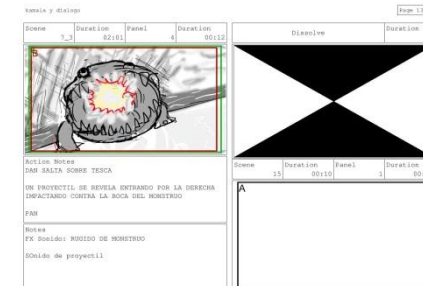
kamsia y dialogo

Page 13

| Scene | Duration | Panel | Duration |
|---|---|---|---|
| 7_3 | 02:01 | 6 | 00:12 |

B

Action Notes
DAN SALTA SOBRE TESCA

UN PROYECTIL SE REVELA ENTRANDO POR LA DERECHA IMPACTANDO CONTRA LA BOCA DEL MONSTRUO

PAN

Notes
FX Sonido: RUGIDO DE MONSTRUO

SOnido de proyectil

Dissolve

Duration

| Scene | Duration | Panel | Duration |
|---|---|---|---|
| 15 | 00:10 | 1 | 00: |

A